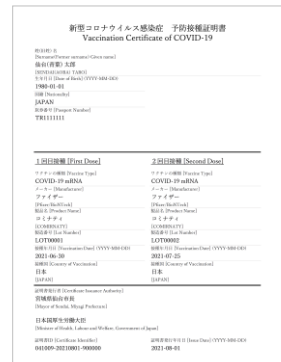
新型コロナウイルス感染症　予防接種証明書
Vaccination Certificate of COVID-19

姓名(氏名)
[Surname/Former surname/Given name]
仙台(青葉) 太郎
[SENDAI(AOBA) TARO]
生年月日 [Date of Birth] (YYYY-MM-DD)
1980-01-01
国籍 [Nationality]
JAPAN
旅券番号 [Passport Number]
TR1111111

1回目接種 [First Dose]
ワクチン種類 [Vaccine Type]
COVID-19 mRNA
メーカー [Manufacturer]
ファイザー
[Pfizer/BioNTech]
製品名 [Product Name]
コミナティ
[COMIRNATY]
製造番号 [Lot Number]
LOT00001
接種年月日 [Vaccination Date] (YYYY-MM-DD)
2021-06-30
接種国 [Country of Vaccination]
日本
[JAPAN]

2回目接種 [Second Dose]
ワクチン種類 [Vaccine Type]
COVID-19 mRNA
メーカー [Manufacturer]
ファイザー
[Pfizer/BioNTech]
製品名 [Product Name]
コミナティ
[COMIRNATY]
製造番号 [Lot Number]
LOT00002
接種年月日 [Vaccination Date] (YYYY-MM-DD)
2021-07-25
接種国 [Country of Vaccination]
日本
[JAPAN]

証明書発行者 [Certificate Issuance Authority]
宮城県仙台市長
[Mayor of Sendai, Miyagi Prefecture]

日本国厚生労働大臣
[Minister of Health, Labour and Welfare, Government of Japan]

証明書ID [Certificate Identifier]
041009-20210801-900000
証明書発行年月日 [Issue Date] (YYYY-MM-DD)
2021-08-01